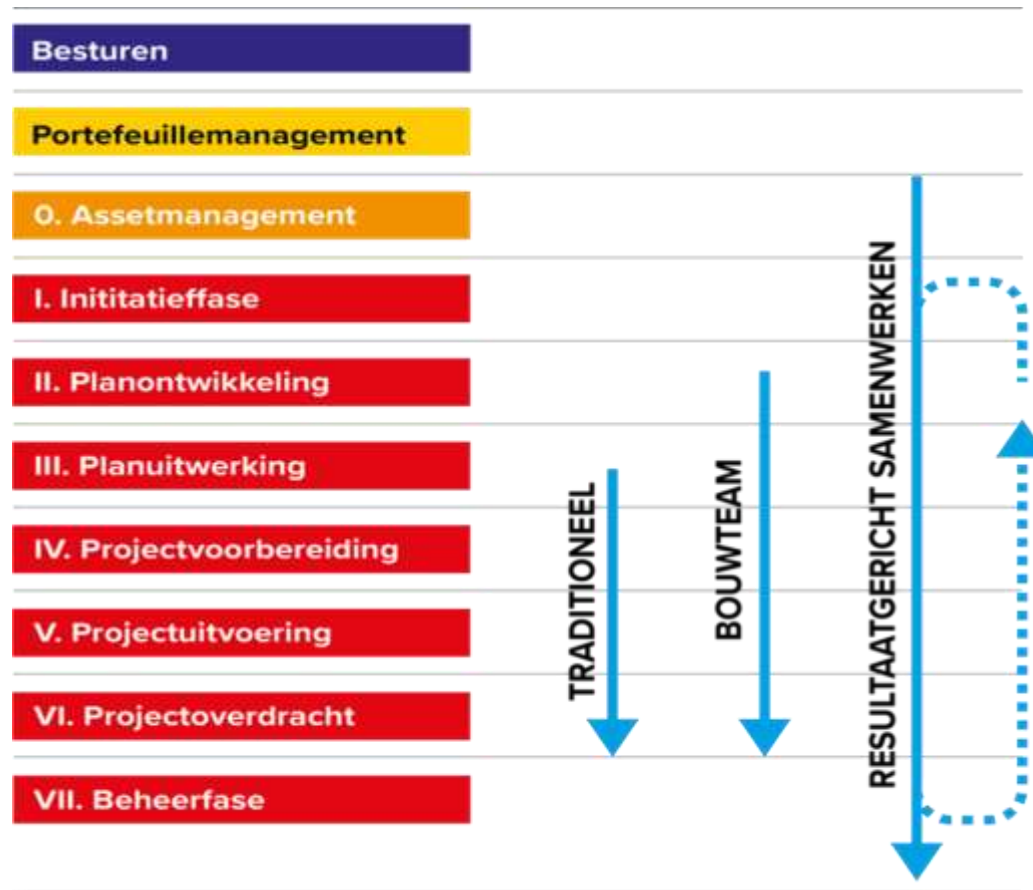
Besturen

Portefeuillemanagement

0. Assetmanagement

I. Inititatieffase

II. Planontwikkeling

III. Planuitwerking

IV. Projectvoorbereiding

V. Projectuitvoering

VI. Projectoverdracht

VII. Beheerfase

TRADITIONEEL

BOUWTEAM

RESULTAATGERICHT SAMENWERKEN